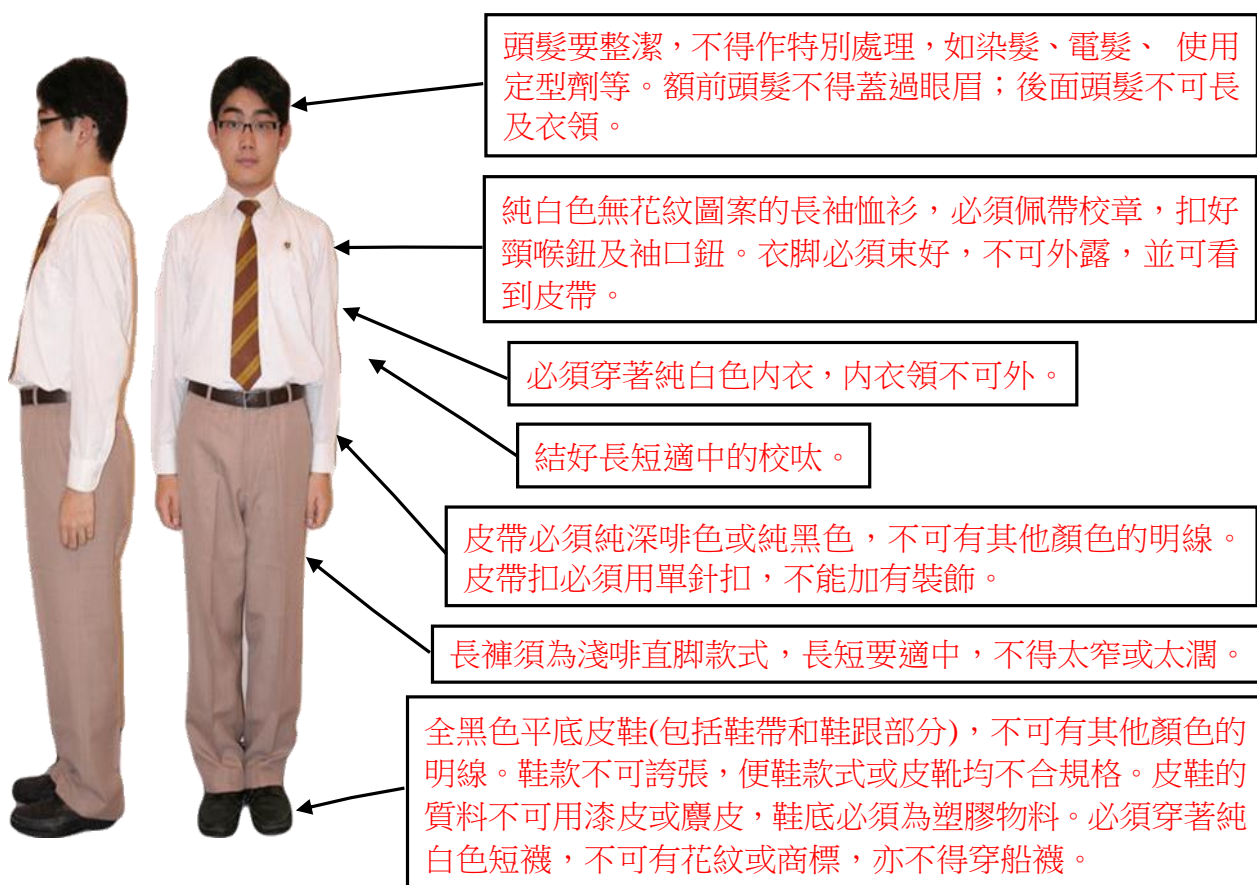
頭髮要整潔，不得作特別處理，如染髮、電髮、 使用定型劑等。額前頭髮不得蓋過眼眉；後面頭髮不可長及衣領。

純白色無花紋圖案的長袖恤衫，必須佩帶校章，扣好頸喉鈕及袖口鈕。衣脚必須束好，不可外露，並可看到皮帶。

必須穿著純白色內衣，內衣領不可外。

結好長短適中的校呔。

皮帶必須純深啡色或純黑色，不可有其他顏色的明線。皮帶扣必須用單針扣，不能加有裝飾。

長褲須為淺啡直脚款式，長短要適中，不得太窄或太濶。

全黑色平底皮鞋(包括鞋帶和鞋跟部分)，不可有其他顏色的明線。鞋款不可誇張，便鞋款式或皮靴均不合規格。皮鞋的質料不可用漆皮或麖皮，鞋底必須為塑膠物料。必須穿著純白色短襪，不可有花紋或商標，亦不得穿船襪。